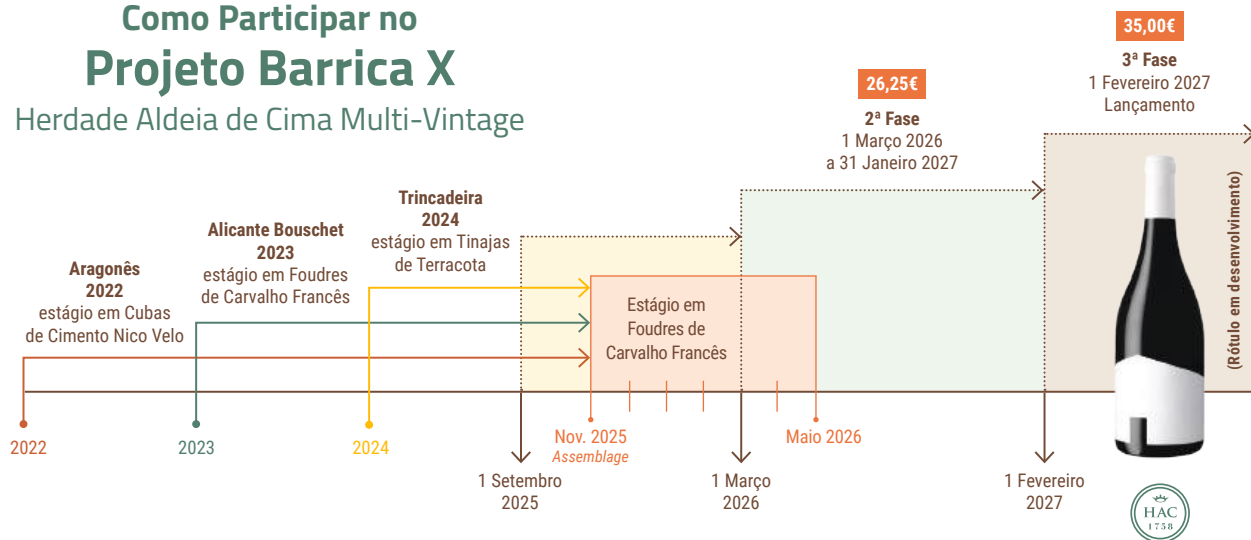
Como Participar no
Projeto Barrica X
Herdade Aldeia de Cima Multi-Vintage

35,00€
3ª Fase
1 Fevereiro 2027
Lançamento

26,25€
2ª Fase
1 Março 2026
a 31 Janeiro 2027

Trincadeira
2024
estágio em Tinajas
de Terracota

Alicante Bouschet
2023
estágio em Foudres
de Carvalho Francês

Aragonês
2022
estágio em Cubas
de Cimento Nico Velo

Estágio em
Foudres de
Carvalho Francês

(Rótulo em desenvolvimento)

2022
2023
2024
1 Setembro
2025
Nov. 2025
Assemblage
1 Março
2026
Maio 2026
1 Fevereiro
2027

HAC
1758